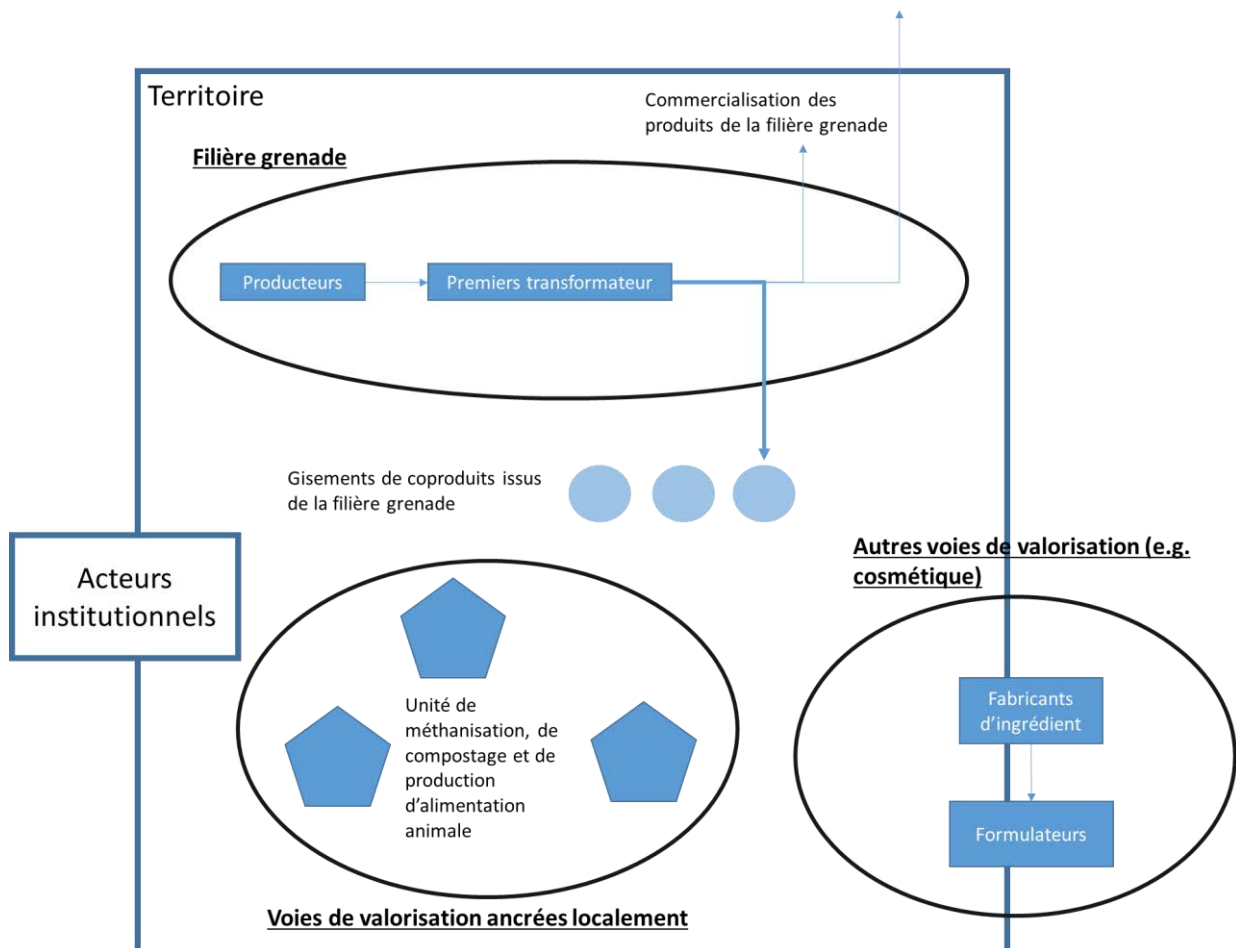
Territoire

Commercialisation des produits de la filière grenade

Filière grenade

Producteurs

Premiers transformateur

Gisements de coproduits issus de la filière grenade

Acteurs institutionnels

Autres voies de valorisation (e.g. cosmétique)

Unité de méthanisation, de compostage et de production d'alimentation animale

Fabricants d'ingrédient

Formulateurs

Voies de valorisation ancrées localement